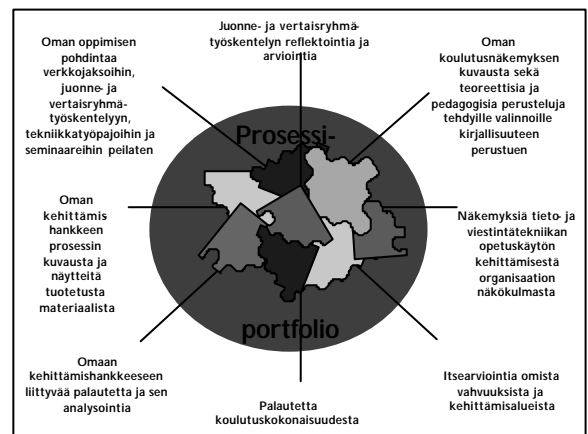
Juonne- ja vertaisryhmätyöskentelyn reflektointia ja arviointia

Oman oppimisen pohdintaa verkkojaksoihin, juonne- ja vertaisryhmätyöskentelyyn, tekniikkatyöpajoihin ja seminaareihin peilaten

Oman koulutusnäkemyksen kuvausta sekä teoreettisia ja pedagogisia perusteluja tehdyille valinnoille kirjallisuuteen perustuen

Prosessi-

Oman kehittämis hankkeen prosessin kuvausta ja näytteitä tuotetusta materiaalista

Näkemyksiä tieto- ja viestintätekniikan opetuskäytön kehittämisestä organisaation näkökulmasta

portfolio

Omaan kehittämishankkeeseen liittyvää palautetta ja sen analysointia

Itsearviointia omista vahvuuksista ja kehittämisalueista

Palautetta koulutuskokonaisuudesta